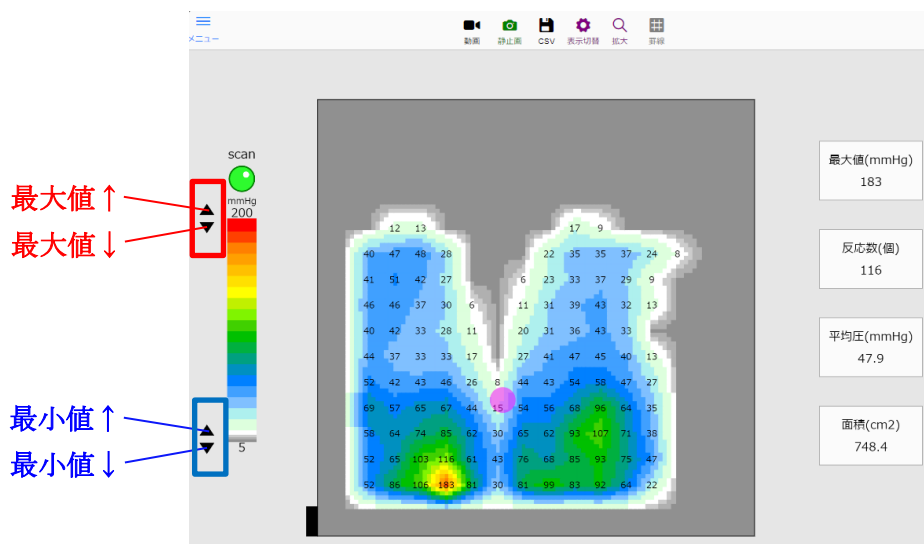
メニュー

動画 静止画 CSV 表示切替 拡大 罫線

scan
mmHg
200
5

最大値↑
最大値↓
最小値↑
最小値↓

| | | | | | | | | | | | | | | | |
|---|---|---|---|---|---|---|---|---|---|---|---|---|---|---|---|
| | 12 | 13 | | | | | | | 17 | 9 | | | | | |
| 40 | 47 | 48 | 28 | | | | | 22 | 35 | 35 | 37 | 24 | 8 | | |
| 41 | 51 | 42 | 27 | | | | 6 | 23 | 33 | 37 | 29 | 9 | | | |
| 46 | 46 | 37 | 30 | 6 | | | 11 | 31 | 39 | 43 | 32 | 13 | | | |
| 40 | 42 | 33 | 28 | 11 | | | 20 | 31 | 36 | 43 | 33 | | | | |
| 44 | 37 | 33 | 33 | 17 | | | 27 | 41 | 47 | 45 | 40 | 13 | | | |
| 52 | 42 | 43 | 46 | 26 | 8 | | 44 | 43 | 54 | 58 | 47 | 27 | | | |
| 69 | 57 | 65 | 67 | 44 | 15 | | 54 | 56 | 68 | 96 | 64 | 35 | | | |
| 58 | 64 | 74 | 85 | 62 | 30 | | 65 | 62 | 93 | 107 | 71 | 38 | | | |
| 52 | 65 | 103 | 116 | 61 | 43 | | 76 | 68 | 85 | 93 | 75 | 47 | | | |
| 52 | 86 | 106 | 183 | 81 | 30 | | 81 | 99 | 83 | 92 | 64 | 22 | | | |

最大値(mmHg)
183

反応数(個)
116

平均圧(mmHg)
47.9

面積(cm2)
748.4